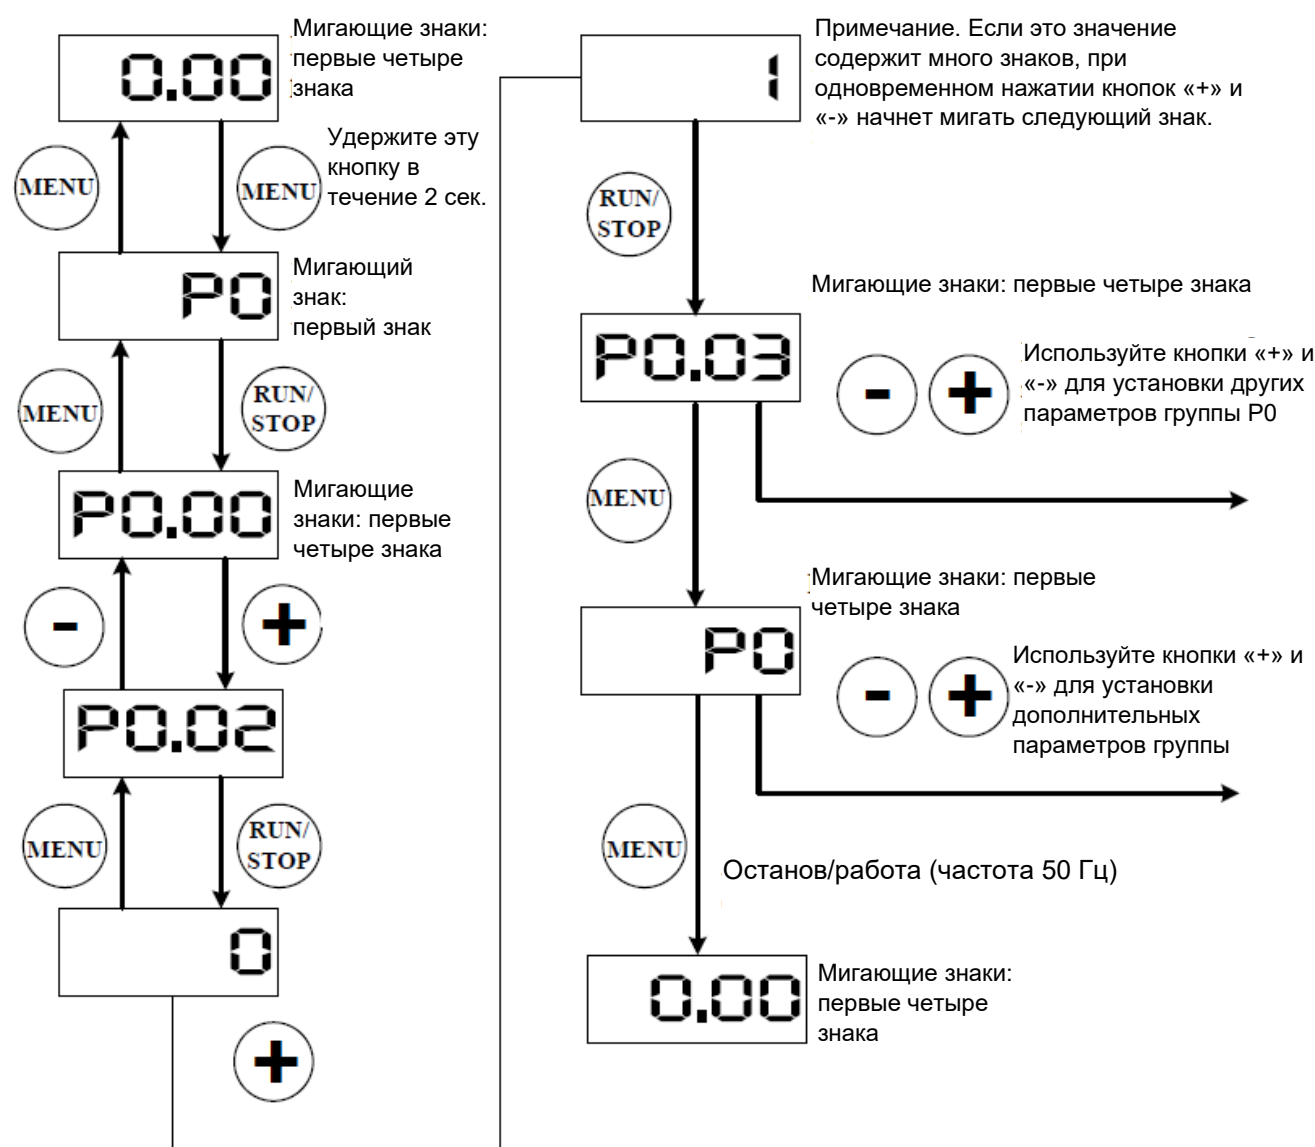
0.00

Мигающие знаки: первые четыре знака

MENU

MENU

Удержите эту кнопку в течение 2 сек.

P0

Мигающий знак: первый знак

MENU

RUN/STOP

P0.00

Мигающие знаки: первые четыре знака

-

+

P0.02

MENU

RUN/STOP

0

+

1

Примечание. Если это значение содержит много знаков, при одновременном нажатии кнопок «+» и «-» начнет мигать следующий знак.

RUN/STOP

Мигающие знаки: первые четыре знака

P0.03

-

+

Используйте кнопки «+» и «-» для установки других параметров группы P0

MENU

Мигающие знаки: первые четыре знака

P0

-

+

Используйте кнопки «+» и «-» для установки дополнительных параметров группы

MENU

Останов/работа (частота 50 Гц)

0.00

Мигающие знаки: первые четыре знака